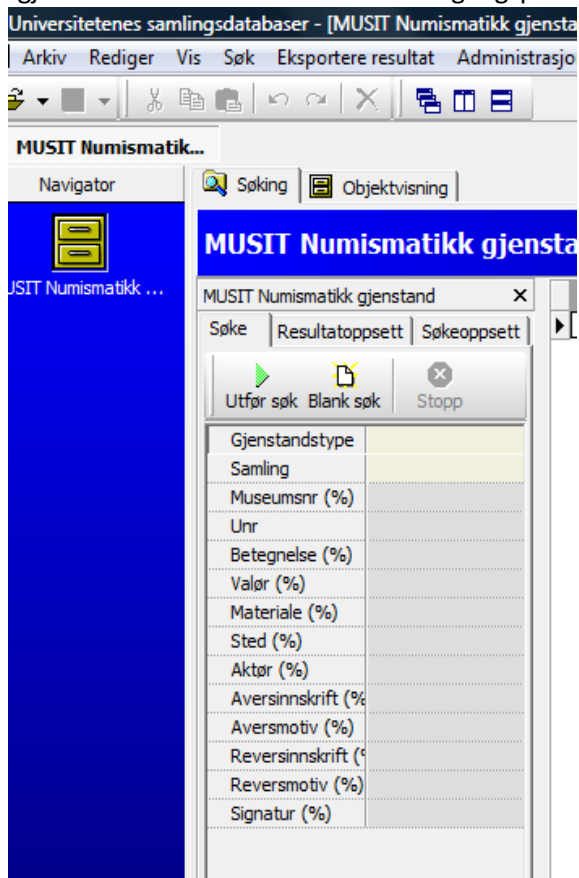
Universitetenes samlingsdatabaser - [MUSIT Numismatikk gjensta

Arkiv Rediger Vis Søk Eksportere resultat Administrasjo

MUSIT Numismatik...

Navigator

USIT Numismatikk ...

Søking

Objektvisning

MUSIT Numismatikk gjensta

MUSIT Numismatikk gjenstand ×

Søke

Resultatoppsett

Søkeoppsett

Utfør søk

Blank søk

Stopp

Gjenstandstype
Samling
Museumsnr (%)
Unr
Betegnelse (%)
Valør (%)
Materiale (%)
Sted (%)
Aktør (%)
Aversinnskrift (%
Aversmotiv (%)
Reversinnskrift (
Reversmotiv (%)
Signatur (%)